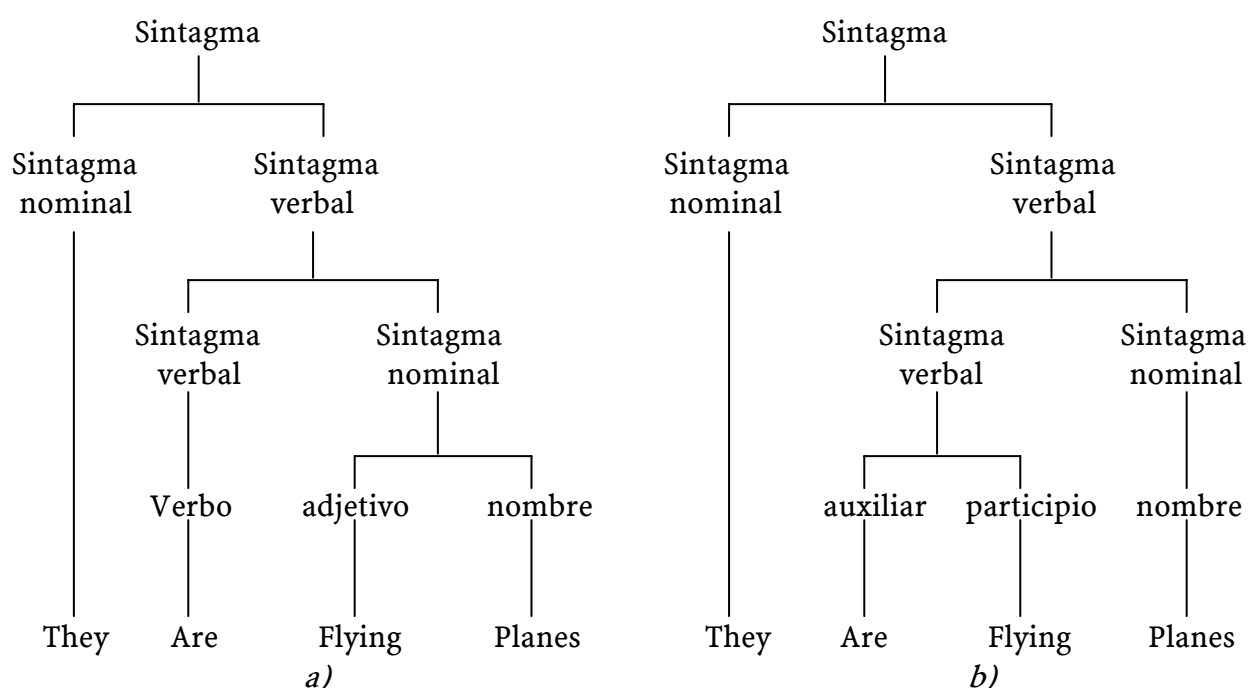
Sintagma

Sintagma nominal

Sintagma verbal

Sintagma verbal

Sintagma nominal

Verbo

adjetivo

nombre

They

Are

Flying

Planes

a)

Sintagma

Sintagma nominal

Sintagma verbal

Sintagma verbal

Sintagma nominal

auxiliar

participio

nombre

They

Are

Flying

Planes

b)